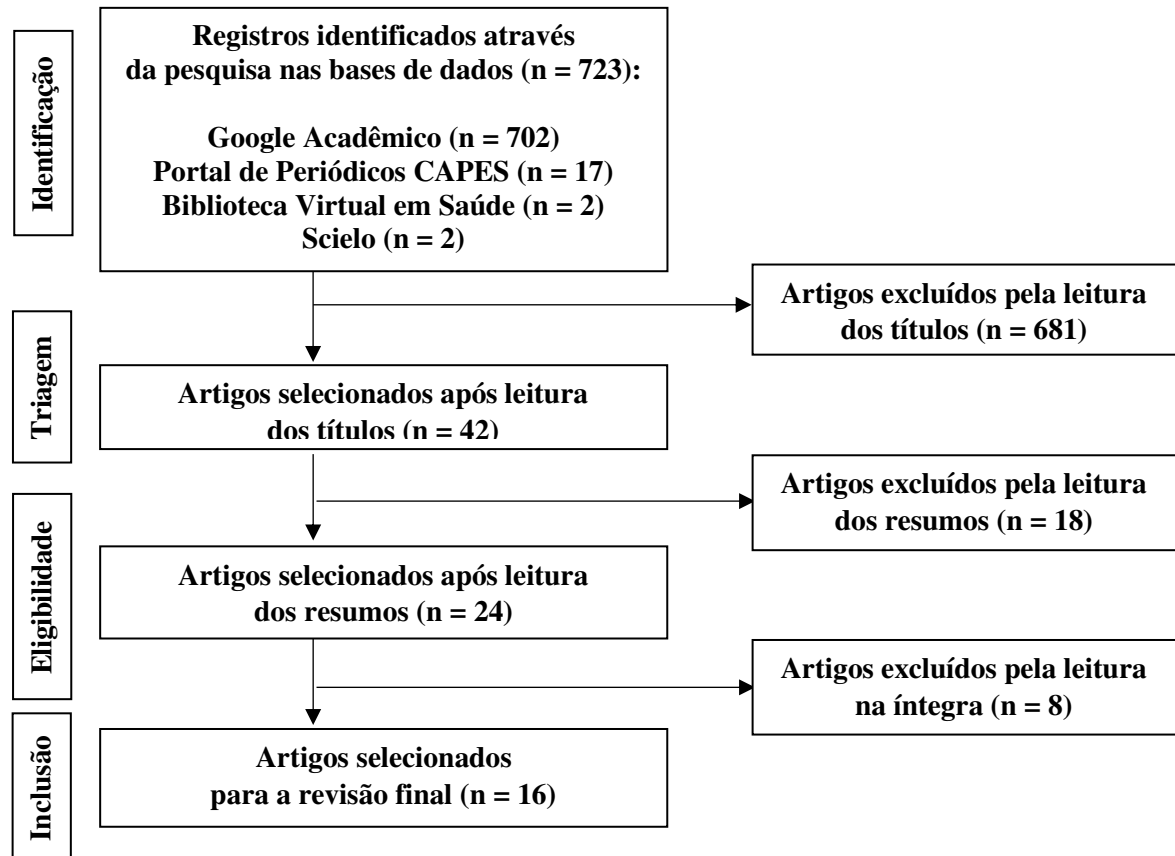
Identificação

Registros identificados através da pesquisa nas bases de dados (n = 723):

Google Acadêmico (n = 702)
Portal de Periódicos CAPES (n = 17)
Biblioteca Virtual em Saúde (n = 2)
Scielo (n = 2)

Artigos excluídos pela leitura dos títulos (n = 681)

Triagem

Artigos selecionados após leitura dos títulos (n = 42)

Artigos excluídos pela leitura dos resumos (n = 18)

Eligibilidade

Artigos selecionados após leitura dos resumos (n = 24)

Artigos excluídos pela leitura na íntegra (n = 8)

Inclusão

Artigos selecionados para a revisão final (n = 16)